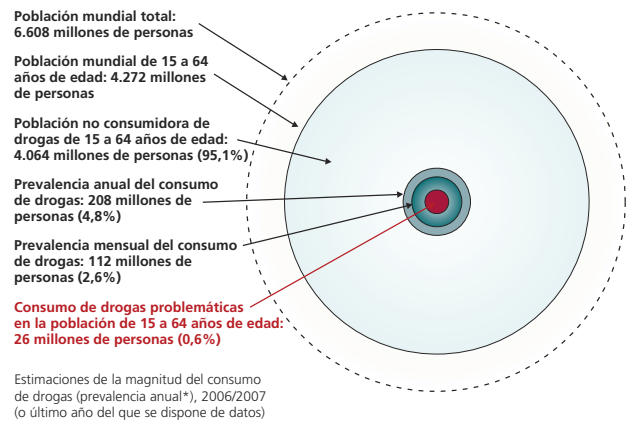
Población mundial total: 6.608 millones de personas

Población mundial de 15 a 64 años de edad: 4.272 millones de personas

Población no consumidora de drogas de 15 a 64 años de edad: 4.064 millones de personas (95,1%)

Prevalencia anual del consumo de drogas: 208 millones de personas (4,8%)

Prevalencia mensual del consumo de drogas: 112 millones de personas (2,6%)

Consumo de drogas problemáticas en la población de 15 a 64 años de edad: 26 millones de personas (0,6%)

Estimaciones de la magnitud del consumo de drogas (prevalencia anual*), 2006/2007 (o último año del que se dispone de datos)